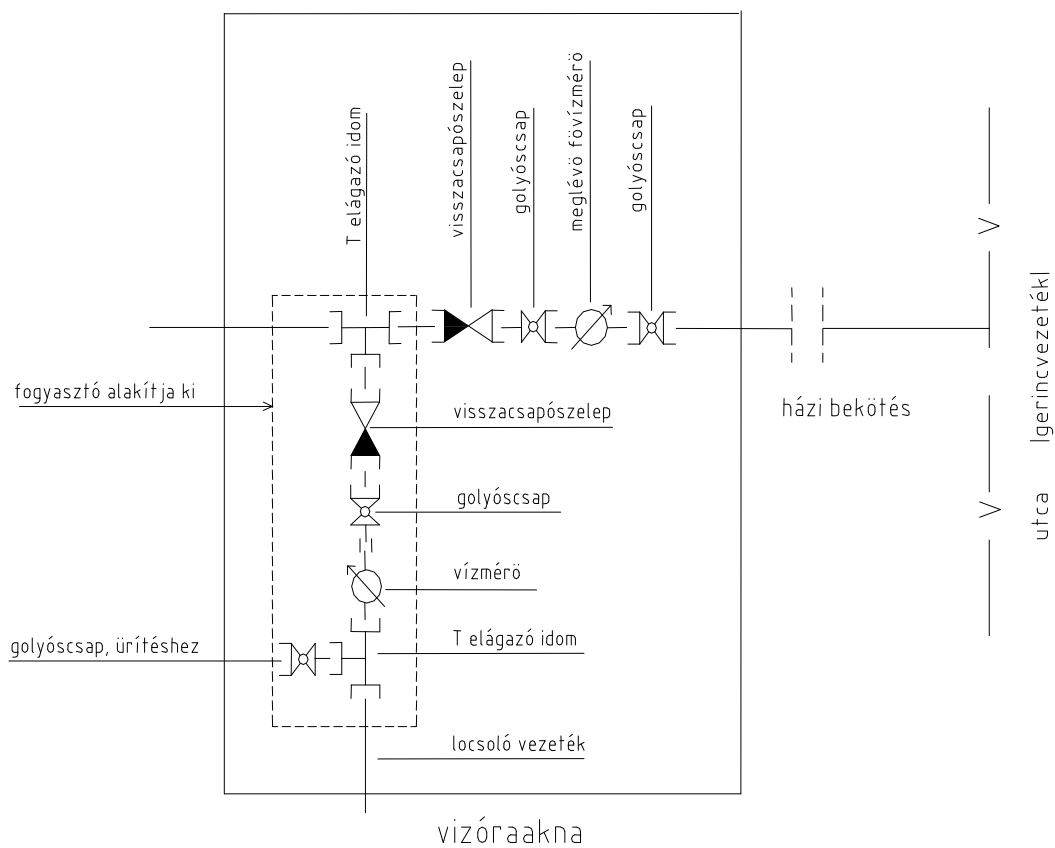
T elágazó idom

visszacsapószelep

golyóscsap

meglévö fövízmérö

golyóscsap

fogyasztó alakítja ki

visszacsapószelep

golyóscsap

vízmérö

golyóscsap, ürítéshez

T elágazó idom

locsoló vezeték

házi bekötés

V

V

utca (gerincvezeték)

vizóraakna